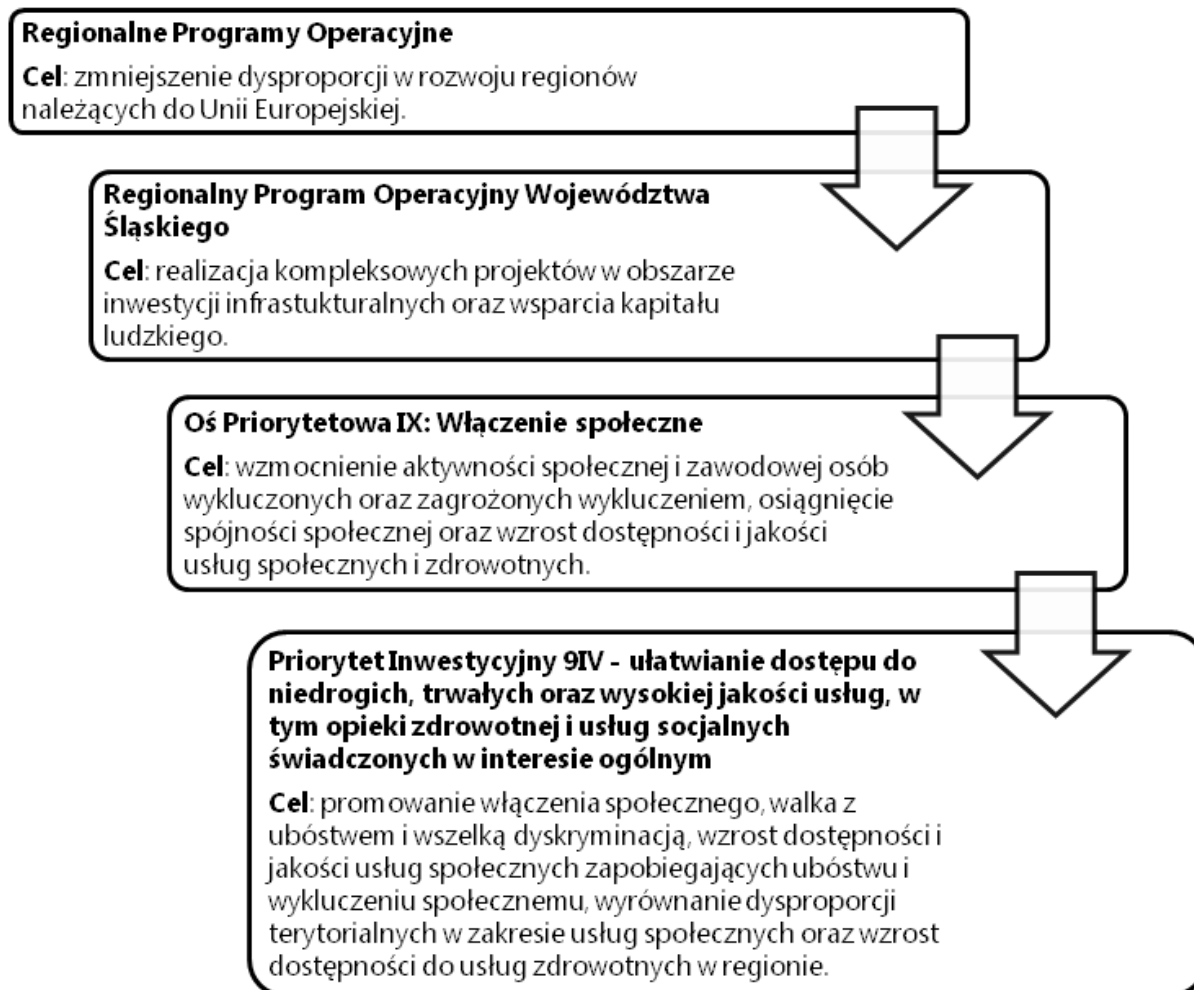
Regionalne Programy Operacyjne

Cel: zmniejszenie dysproporcji w rozwoju regionów należących do Unii Europejskiej.

Regionalny Program Operacyjny Województwa Śląskiego

Cel: realizacja kompleksowych projektów w obszarze inwestycji infrastukturalnych oraz wsparcia kapitału ludzkiego.

Oś Priorytetowa IX: Włączenie społeczne

Cel: wzmocnienie aktywności społecznej i zawodowej osób wykluczonych oraz zagrożonych wykluczeniem, osiągnięcie spójności społecznej oraz wzrost dostępności i jakości usług społecznych i zdrowotnych.

Priorytet Inwestycyjny 9IV - ułatwianie dostępu do niedrogich, trwałych oraz wysokiej jakości usług, w tym opieki zdrowotnej i usług socjalnych świadczonych w interesie ogólnym

Cel: promowanie włączenia społecznego, walka z ubóstwem i wszelką dyskryminacją, wzrost dostępności i jakości usług społecznych zapobiegających ubóstwu i wykluczeniu społecznemu, wyrównanie dysproporcji terytorialnych w zakresie usług społecznych oraz wzrost dostępności do usług zdrowotnych w regionie.